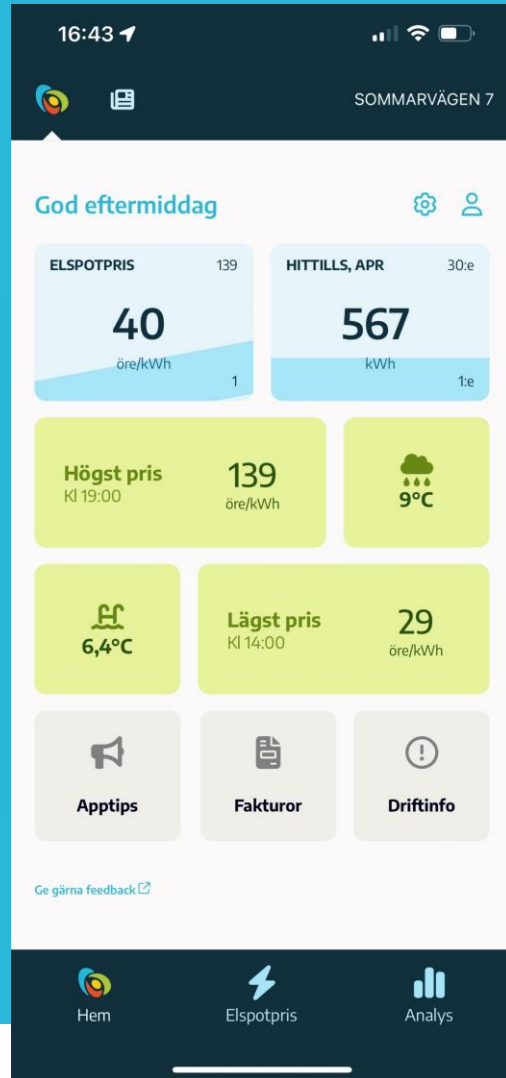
16:43

SOMMARVÄGEN 7

God eftermiddag

ELSPOTPRIS 139
40
öre/kWh
1

HITTILLS, APR 30:e
567
kWh
1:e

Högst pris
Kl 19:00
139
öre/kWh

9°C

6,4°C

Lägst pris
Kl 14:00
29
öre/kWh

Apptips

Fakturor

Driftinfo

Ge gärna feedback

Hem

Elspotpris

Analys